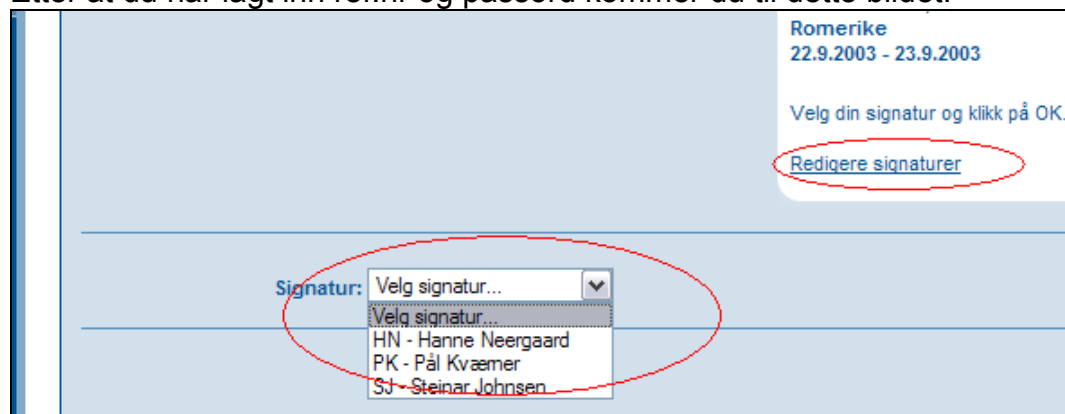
Etter at du har lagt inn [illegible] og passord kommer du til dette bildet:

Romerike
22.9.2003 - 23.9.2003

Velg din signatur og klikk på OK.

Redigere signaturer

Signatur: Velg signatur...

Velg signatur...
HN - Hanne Neergaard
PK - Pål Kværner
SJ - Steinar Johnsen